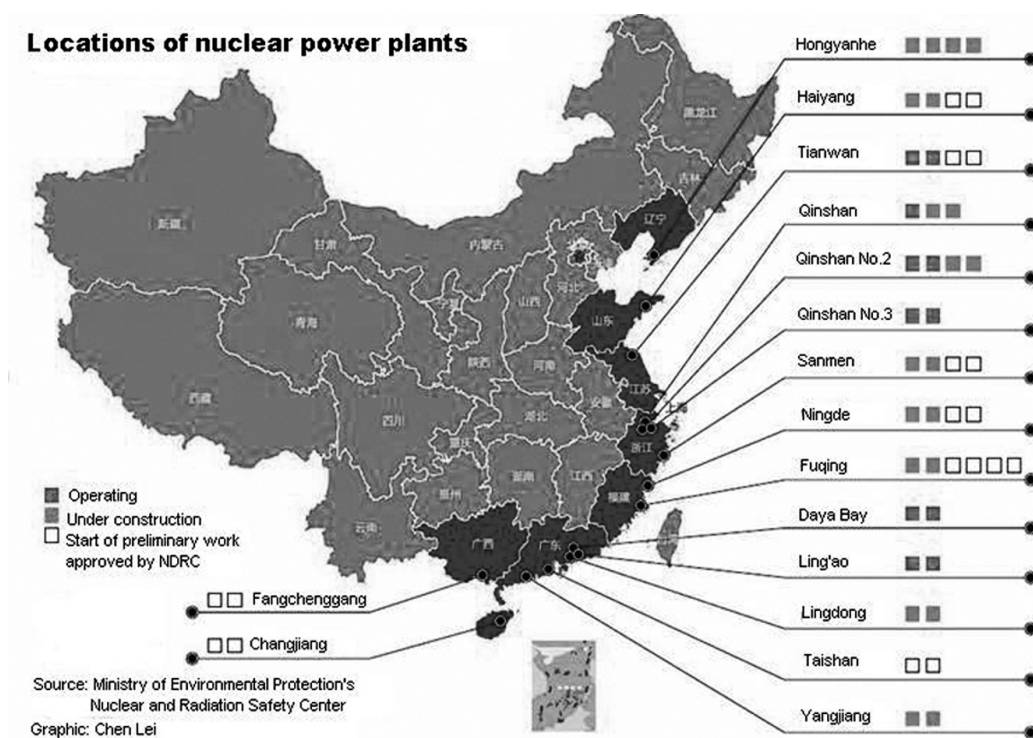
Locations of nuclear power plants

Hongyanhe
Haiyang
Tianwan
Qinshan
Qinshan No.2
Qinshan No.3
Sanmen
Ningde
Fuqing
Daya Bay
Ling'ao
Lingdong
Taishan
Yangjiang

新疆
西藏
青海
甘肃
内蒙古
黑龙江
吉林
辽宁
河北
山西
山东
宁夏
陕西
河南
江苏
安徽
湖北
四川
重庆
浙江
湖南
江西
贵州
福建
云南
广西
广东

Operating
Under construction
Start of preliminary work approved by NDRC

Fangchenggang
Changjiang

Source: Ministry of Environmental Protection's Nuclear and Radiation Safety Center
Graphic: Chen Lei